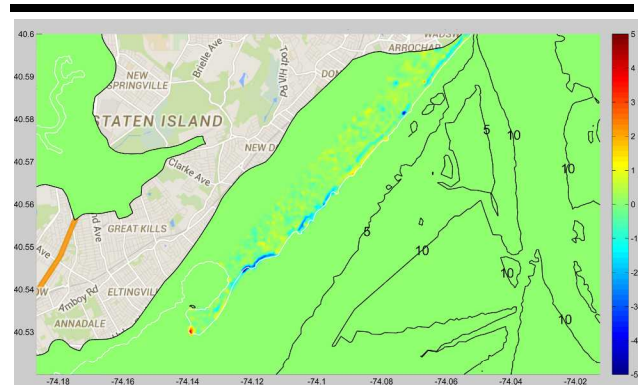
40.6
40.59
40.58
40.57
40.56
40.55
40.54
40.53
-74.18
-74.16
-74.14
-74.12
-74.1
-74.08
-74.06
-74.04
-74.02
NEW SPRINGVILLE
Brielle Ave
Todt Hill Rd
ARROCHAR
WADSW
DON
STATEN ISLAND
NEW D
Clarke Ave
nd Ave
GREAT KILLS
Ave
Amboy Rd
ELTINGVILLE
ANNADALE
OW
5
10
10
5
10
10
10
10
5
4
3
2
1
0
-1
-2
-3
-4
-5